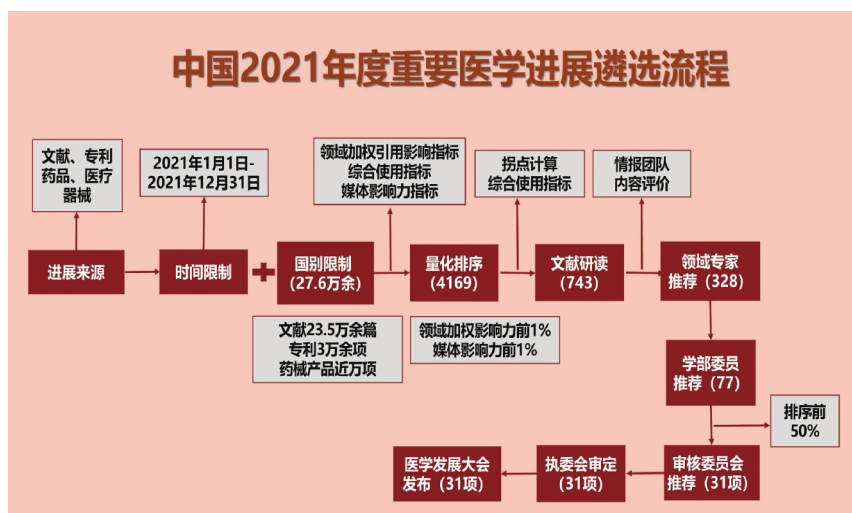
中国2021年度重要医学进展遴选流程

文献、专利药品、医疗器械

2021年1月1日-2021年12月31日

领域加权引用影响指标
综合使用指标
媒体影响力指标

拐点计算
综合使用指标

情报团队
内容评价

进展来源

时间限制

+

国别限制（27.6万余）

量化排序（4169）

文献研读（743）

领域专家推荐（328）

文献23.5万余篇
专利3万余项
药械产品近万项

领域加权影响力前1%
媒体影响力前1%

学部委员推荐（77）

排序前50%

医学发展大会发布（31项）

执委会审定（31项）

审核委员会推荐（31项）